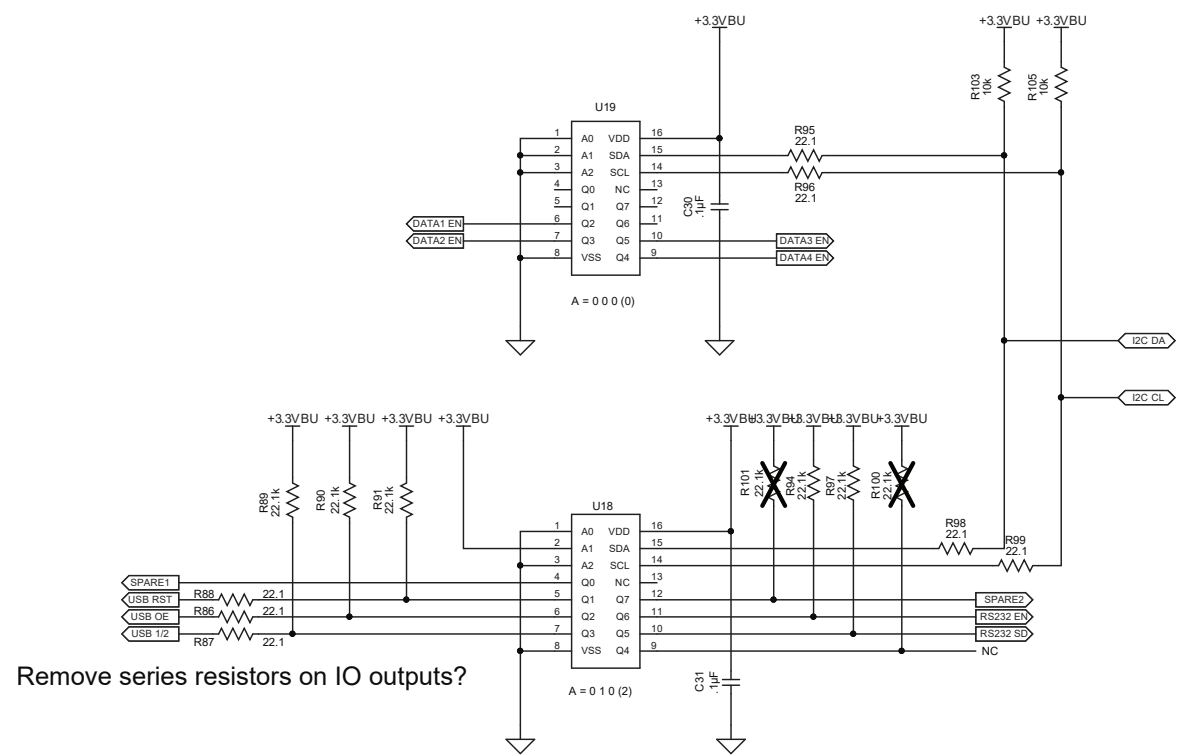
+3.3VBU
+3.3VBU +3.3VBU
R103 10k
R105 10k
U19
1 A0 VDD 16
2 A1 SDA 15
3 A2 SCL 14
4 Q0 NC 13
5 Q1 Q7 12
6 Q2 Q6 11
7 Q3 Q5 10
8 VSS Q4 9
R95 22.1
R96 22.1
C30 .1µF
DATA1 EN
DATA2 EN
DATA3 EN
DATA4 EN
A = 0 0 0 (0)
I2C DA
I2C CL
+3.3VBU +3.3VBU +3.3VBU +3.3VBU
+3.3VBU +3.3VBU +3.3VBU +3.3VBU +3.3VBU
R89 22.1k
R90 22.1k
R91 22.1k
R101 22.1k
R94 22.1k
R97 22.1k
R100 22.1k
U18
1 A0 VDD 16
2 A1 SDA 15
3 A2 SCL 14
4 Q0 NC 13
5 Q1 Q7 12
6 Q2 Q6 11
7 Q3 Q5 10
8 VSS Q4 9
R98 22.1
R99 22.1
SPARE1
USB RST
R88 22.1
USB OE
R86 22.1
USB 1/2
R87 22.1
SPARE2
RS232 EN
RS232 SD
NC
C31 .1µF
A = 0 1 0 (2)
Remove series resistors on IO outputs?